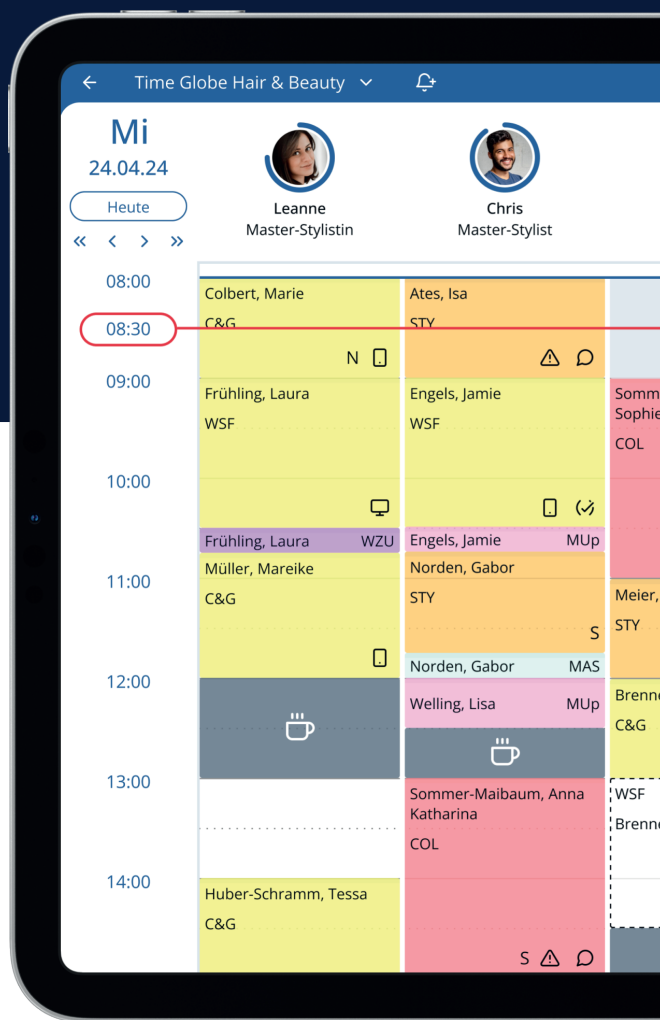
Time Globe Hair & Beauty

Mi
24.04.24
Heute
« ‹ › »

Leanne
Master-Stylistin

Chris
Master-Stylist

08:00
08:30
09:00
10:00
11:00
12:00
13:00
14:00

Colbert, Marie
C&G
N

Frühling, Laura
WSF

Frühling, Laura WZU

Müller, Mareike
C&G

Huber-Schramm, Tessa
C&G

Ates, Isa
STY

Engels, Jamie
WSF

Engels, Jamie MUp

Norden, Gabor
STY
S

Norden, Gabor MAS

Welling, Lisa MUp

Sommer-Maibaum, Anna Katharina
COL
S

Somm
Sophie
COL

Meier,
STY

Brenne
C&G

WSF
Brenne